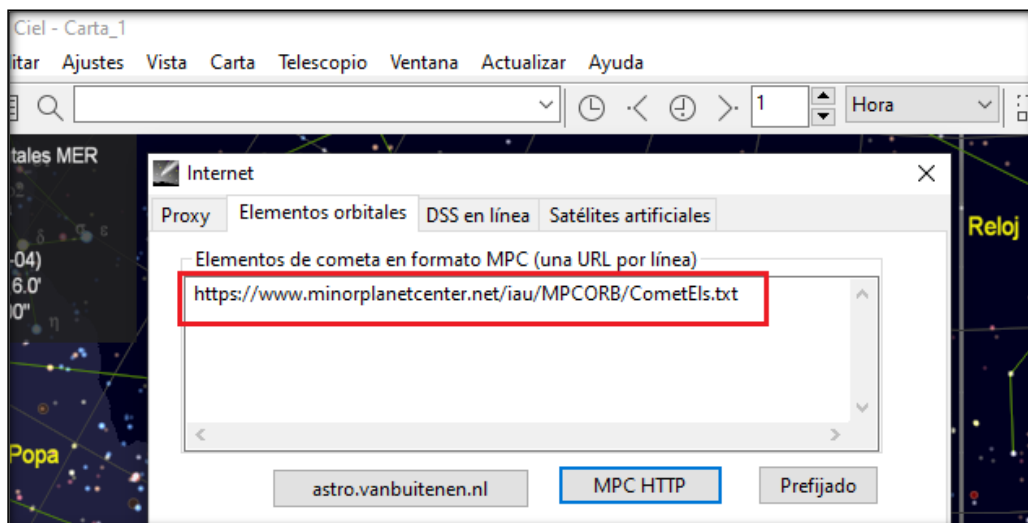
Ciel - Carta_1
itar Ajustes Vista Carta Telescopio Ventana Actualizar Ayuda
1
Hora
tales MER
-04)
6.0'
0"
η
Popa
Reloj
Internet
Proxy
Elementos orbitales
DSS en línea
Satélites artificiales
Elementos de cometa en formato MPC (una URL por línea)
https://www.minorplanetcenter.net/iau/MPCORB/CometEls.txt
astro.vanbuitenen.nl
MPC HTTP
Prefijado